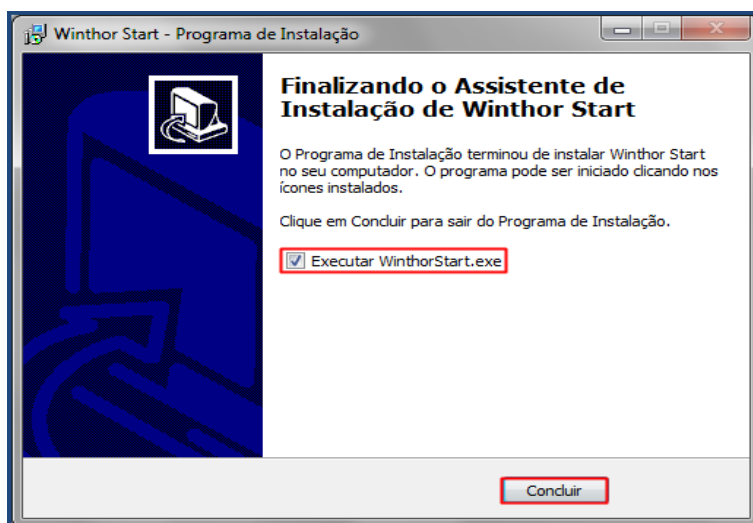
Winthor Start - Programa de Instalação

Finalizando o Assistente de Instalação de Winthor Start

O Programa de Instalação terminou de instalar Winthor Start no seu computador. O programa pode ser iniciado clicando nos ícones instalados.

Clique em Concluir para sair do Programa de Instalação.

Executar WinthorStart.exe

Concluir